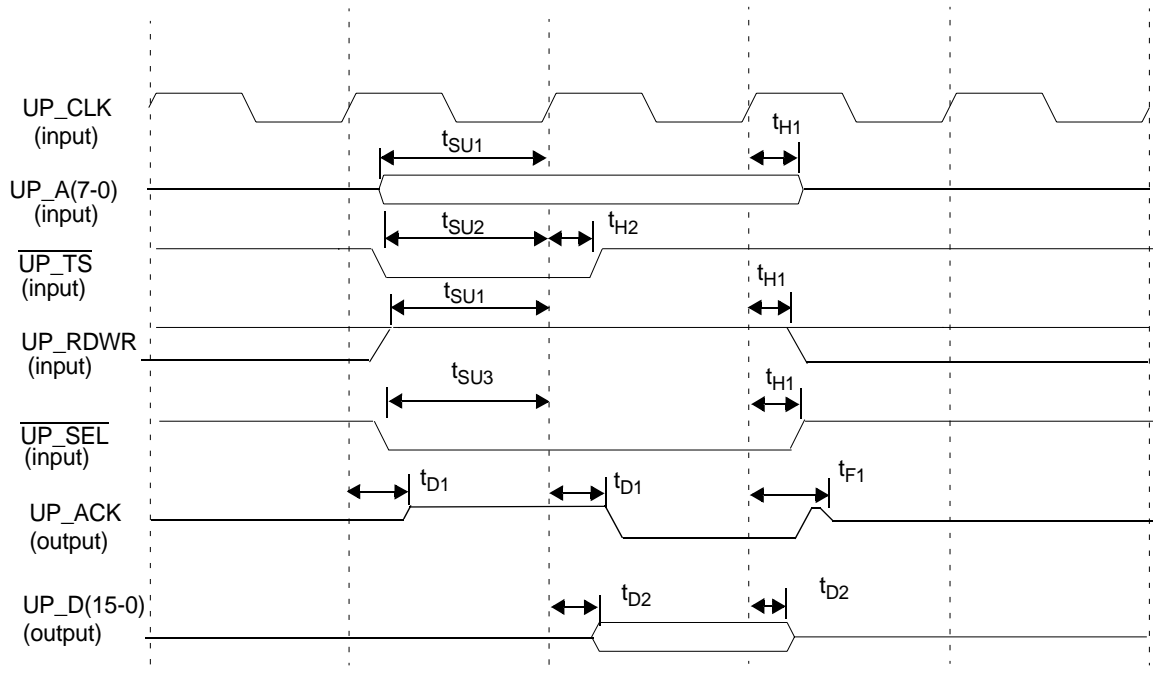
UP_CLK (input)

$t_{SU1}$

$t_{H1}$

UP_A(7-0) (input)

$t_{SU2}$

$t_{H2}$

$\overline{UP\_TS}$ (input)

$t_{SU1}$

$t_{H1}$

UP_RDWR (input)

$t_{SU3}$

$t_{H1}$

$\overline{UP\_SEL}$ (input)

$t_{D1}$

$t_{D1}$

$t_{F1}$

UP_ACK (output)

UP_D(15-0) (output)

$t_{D2}$

$t_{D2}$